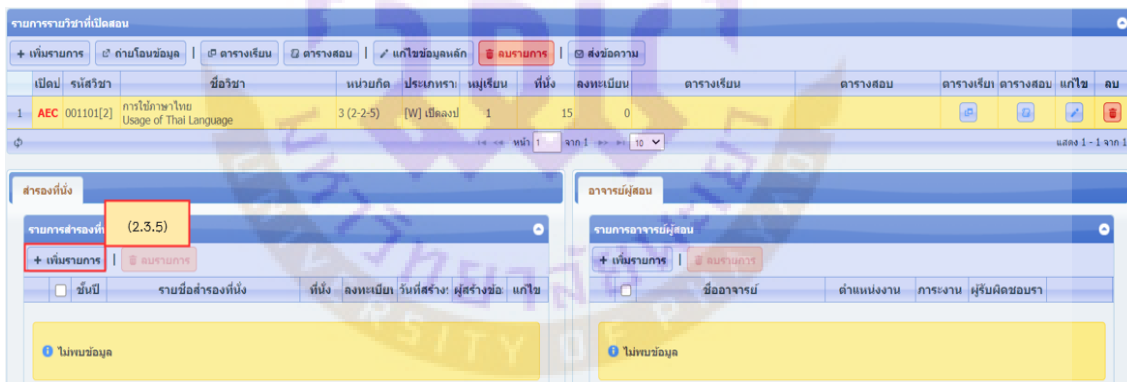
รายการรายวิชาที่เปิดสอน

+ เพิ่มรายการ | ถ่ายโอนข้อมูล | ตารางเรียน | ตารางสอบ | แก้ไขข้อมูลหลัก | ลบรายการ | ส่งข้อความ

| | เปิด | รหัสวิชา | ชื่อวิชา | หน่วยกิต | ประเภทรา | หมู่เรียน | ที่นั่ง | ลงทะเบียน | ตารางเรียน | ตารางสอบ | ตารางเรีย | ตารางสอบ | แก้ไข | ลบ |
|---|---|---|---|---|---|---|---|---|---|---|---|---|---|---|
| 1 | AEC | 001101[2] | การใช้ภาษาไทย Usage of Thai Language | 3 (2-2-5) | [W] เปิดลงป | 1 | 15 | 0 | | | | | | |

หน้า 1 จาก 1 10

แสดง 1 - 1 จาก 1

สำรองที่นั่ง

รายการสำรองที่ (2.3.5)

+ เพิ่มรายการ | ลบรายการ

| | ชั้นปี | รายชื่อสำรองที่นั่ง | ที่นั่ง | ลงทะเบีย | วันที่สร้าง | ผู้สร้างข้อ | แก้ไข |
|---|---|---|---|---|---|---|---|

ไม่พบข้อมูล

อาจารย์ผู้สอน

รายการอาจารย์ผู้สอน

+ เพิ่มรายการ | ลบรายการ

| | ชื่ออาจารย์ | ตำแหน่งงาน | ภาระงาน | ผู้รับผิดชอบรา |
|---|---|---|---|---|

ไม่พบข้อมูล

UNIVERSITY